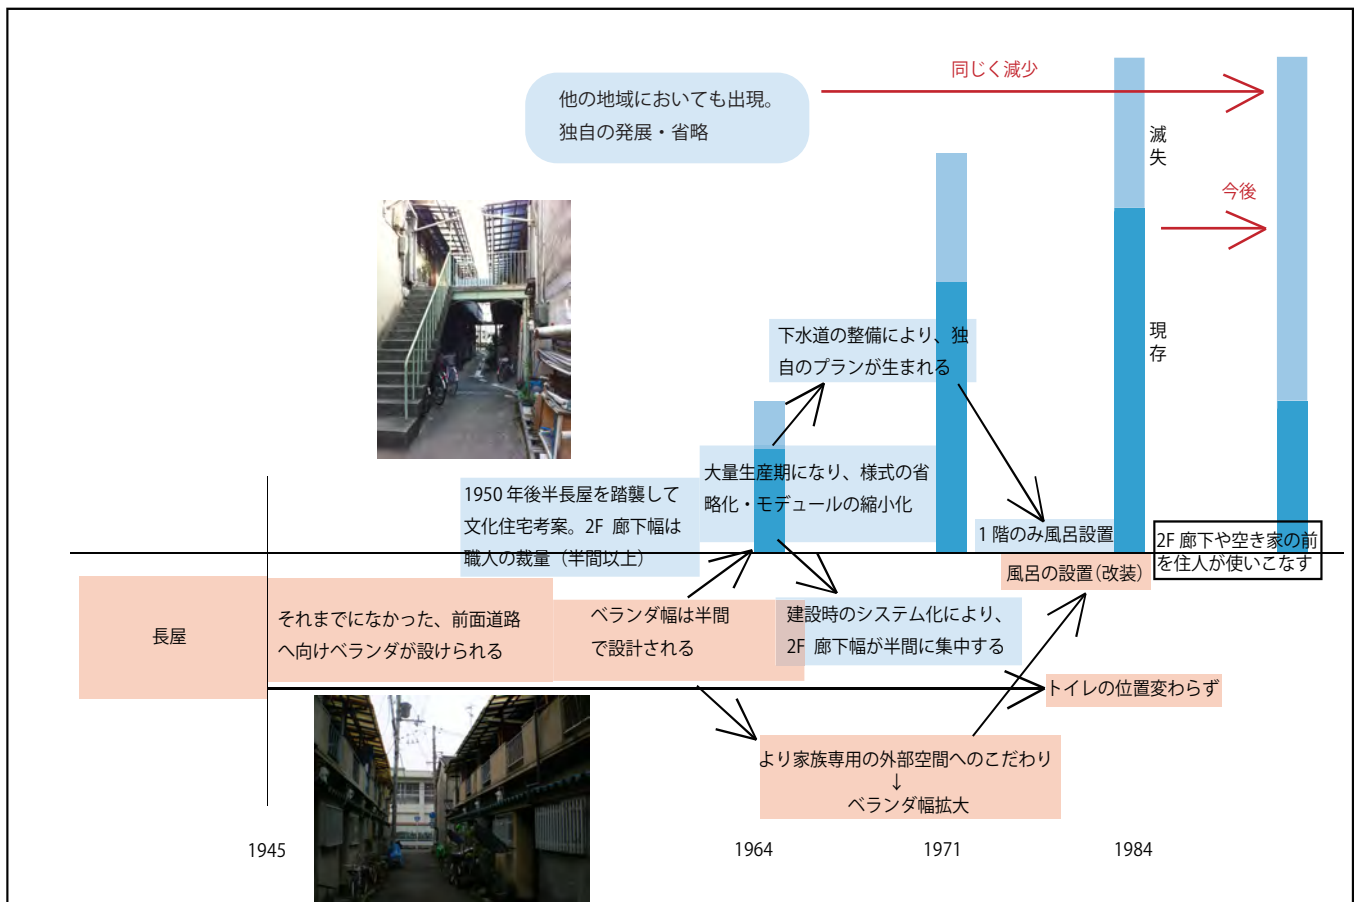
他の地域においても出現。
独自の発展・省略

同じく減少

滅
失

今後

現
存

下水道の整備により、独自のプランが生まれる

大量生産期になり、様式の省略化・モデュールの縮小化

1950 年後半長屋を踏襲して文化住宅考案。2F 廊下幅は職人の裁量（半間以上）

1 階のみ風呂設置

2F 廊下や空き家の前を住人が使いこなす

風呂の設置（改装）

長屋

それまでになかった、前面道路へ向けベランダが設けられる

ベランダ幅は半間で設計される

建設時のシステム化により、2F 廊下幅が半間に集中する

トイレの位置変わらず

より家族専用の外部空間へのこだわり
↓
ベランダ幅拡大

1945

1964

1971

1984